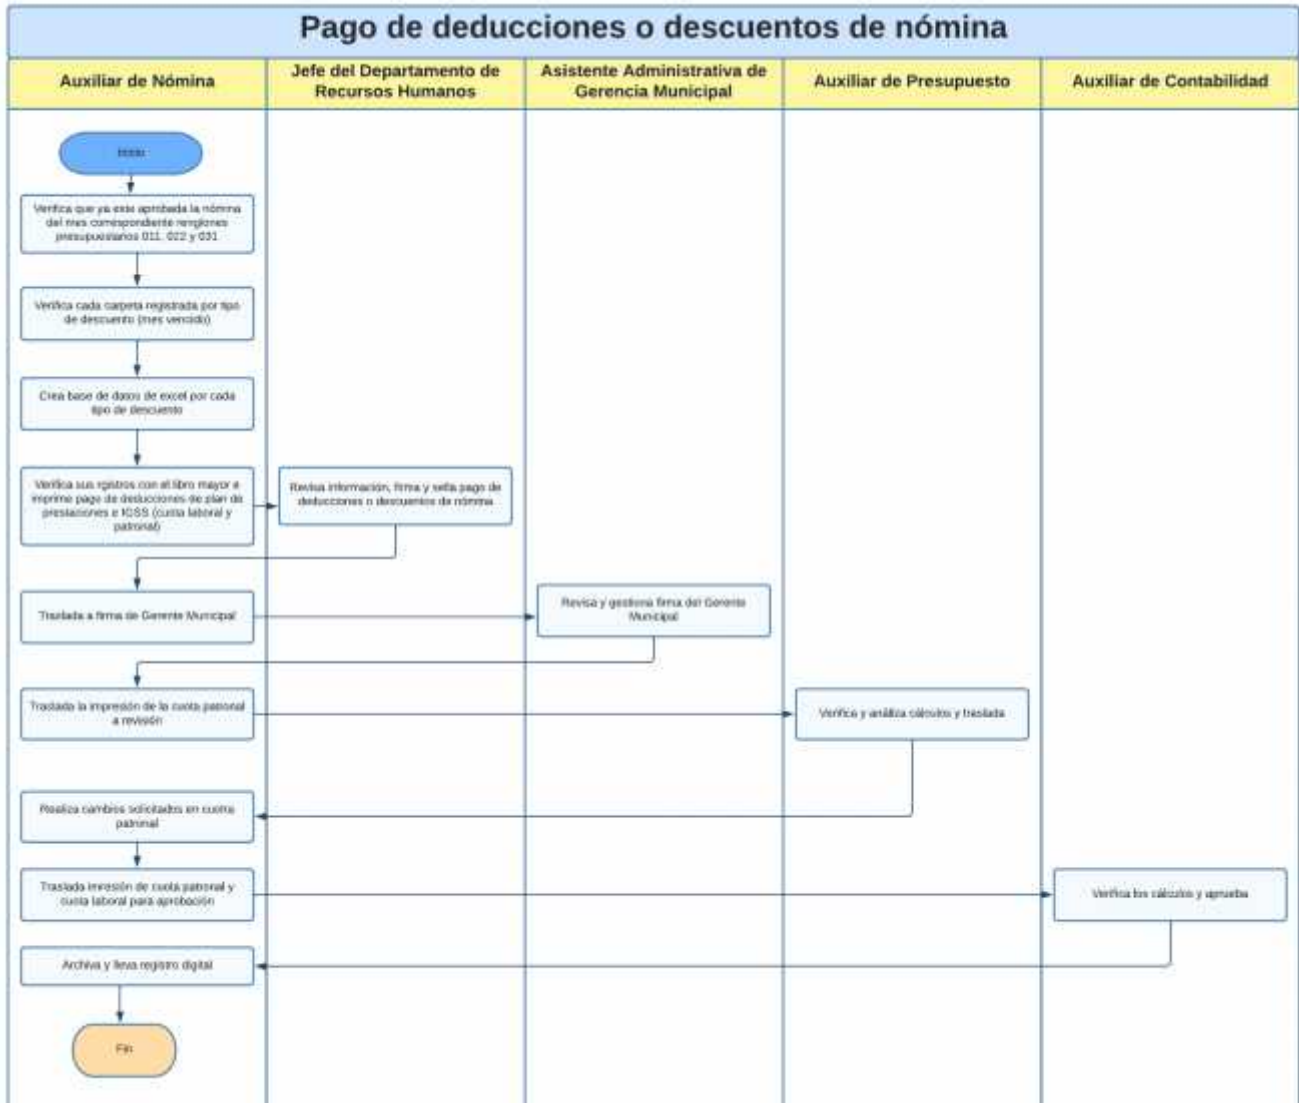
Pago de deducciones o descuentos de nómina

| Auxiliar de Nómina | Jefe del Departamento de Recursos Humanos | Asistente Administrativa de Gerencia Municipal | Auxiliar de Presupuesto | Auxiliar de Contabilidad |
|---|---|---|---|---|

Inicio

Verifica que ya este aprobada la nómina del mes correspondiente renglones presupuestarios 011, 022 y 031

Verifica cada carpeta registrada por tipo de descuento (mes vencido)

Crea base de datos de excel por cada tipo de descuento

Verifica sus registros con el libro mayor e imprime pago de deducciones de plan de prestaciones e IGSS (cuota laboral y patronal)

Revisa información, firma y sella pago de deducciones o descuentos de nómina

Traslada a firma de Gerente Municipal

Revisa y gestiona firma del Gerente Municipal

Traslada la impresión de la cuota patronal a revisión

Verifica y analiza cálculos y traslada

Realiza cambios solicitados en cuota patronal

Traslada imresión de cuota patronal y cuota laboral para aprobación

Verifica los cálculos y aprueba

Archiva y lleva registro digital

Fin